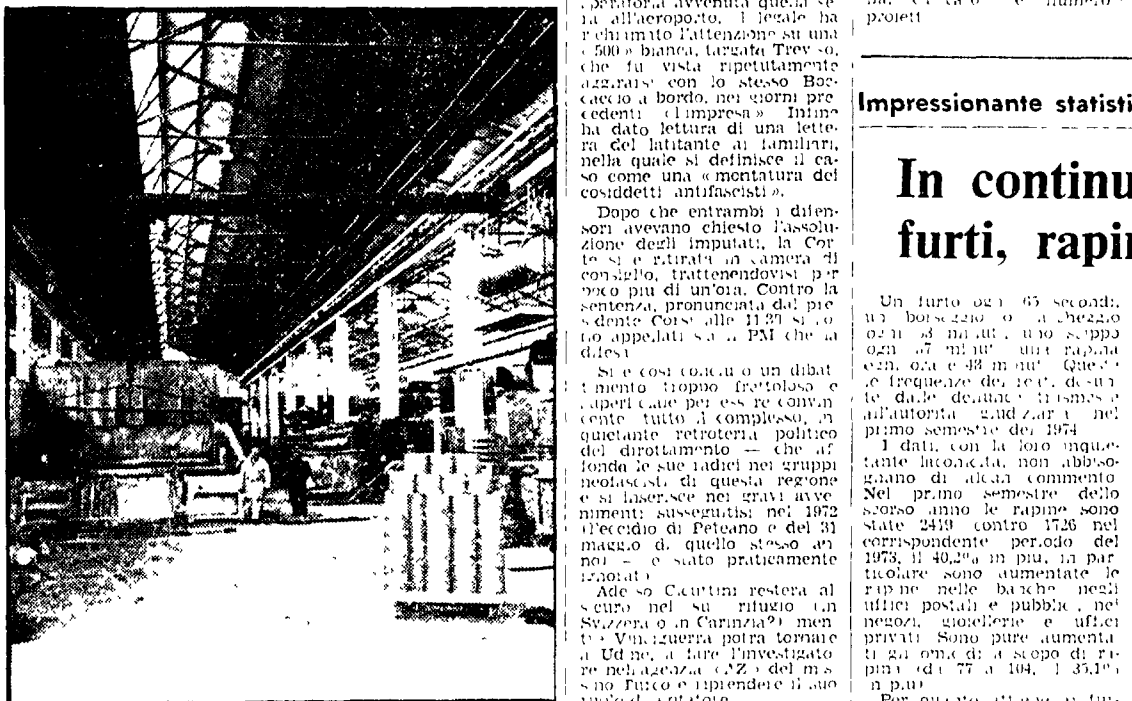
operazione avvenuta quella se ra all'aeroporto. Il legale ha richiamato l'attenzione su una « 500 » bianca, targata Treviso, che fu vista ripetutamente aggirarsi con lo stesso Boccaccio a bordo, nei giorni precedenti «l'impresa». Infine ha dato lettura di una lettera del latitante ai familiari, nella quale si definisce il caso come una « montatura dei cosiddetti antifascisti ».

Dopo che entrambi i difensori avevano chiesto l'assoluzione degli imputati, la Corte si è ritirata in camera di consiglio, trattenendovisi per poco più di un'ora. Contro la sentenza, pronunciata dal presidente Corsi alle 11.37 si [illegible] appellati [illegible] PM che la difesa.

Si è così concluso un dibattimento troppo frettoloso e superficiale per essere convincente tutto il complesso, in quietante retroterra politico del dirottamento — che affonda le sue radici nei gruppi neofascisti di questa regione e si inserisce nei gravi avvenimenti susseguitisi nel 1972 (l'eccidio di Peteano e del 31 maggio di quello stesso anno) — è stato praticamente ignorato.

Adesso Cicuttini resterà al sicuro nel suo rifugio (in Svizzera o in Carinzia?) mentre Vinciguerra potrà tornare a Udine, a fare l'investigatore nell'agenzia «Z» del missino Turco e riprendere il suo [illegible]

ma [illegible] e numero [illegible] proiett

Impressionante statisti

In continu furti, rapin

Un furto ogni 63 secondi, un borseggio o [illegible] scippo ogni 53 minuti, uno scippo ogni 47 minuti, una rapina ogni ora e 48 minuti. Queste le frequenze dei reati, desunte dalle denunce trasmesse all'autorità giudiziaria nel primo semestre del 1974.

I dati, con la loro inquietante laconicità, non abbisognano di alcun commento. Nel primo semestre dello scorso anno le rapine sono state 2419 contro 1726 nel corrispondente periodo del 1973, il 40,2% in più. In particolare sono aumentate le rapine nelle banche, negli uffici postali e pubblici, nei negozi, gioiellerie e uffici privati. Sono pure aumentati gli omicidi a scopo di rapina (da 77 a 104, il 35,1% in più).

Per quanto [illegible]